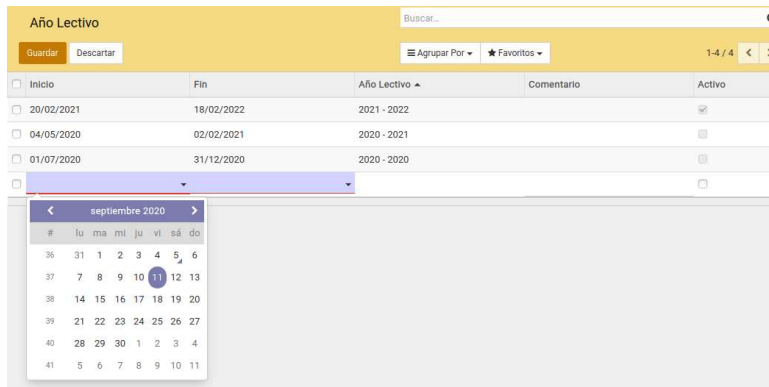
Año Lectivo

Buscar...

Guardar Descartar

≡ Agrupar Por ▾ ★ Favoritos ▾

1-4 / 4 <

| | Inicio | Fin | Año Lectivo ▲ | Comentario | Activo |
|---|---|---|---|---|---|
| | 20/02/2021 | 18/02/2022 | 2021 - 2022 | | |
| | 04/05/2020 | 02/02/2021 | 2020 - 2021 | | |
| | 01/07/2020 | 31/12/2020 | 2020 - 2020 | | |

< septiembre 2020 >

| # | lu | ma | mi | ju | vi | sá | do |
|---|---|---|---|---|---|---|---|
| 36 | 31 | 1 | 2 | 3 | 4 | 5 | 6 |
| 37 | 7 | 8 | 9 | 10 | 11 | 12 | 13 |
| 38 | 14 | 15 | 16 | 17 | 18 | 19 | 20 |
| 39 | 21 | 22 | 23 | 24 | 25 | 26 | 27 |
| 40 | 28 | 29 | 30 | 1 | 2 | 3 | 4 |
| 41 | 5 | 6 | 7 | 8 | 9 | 10 | 11 |